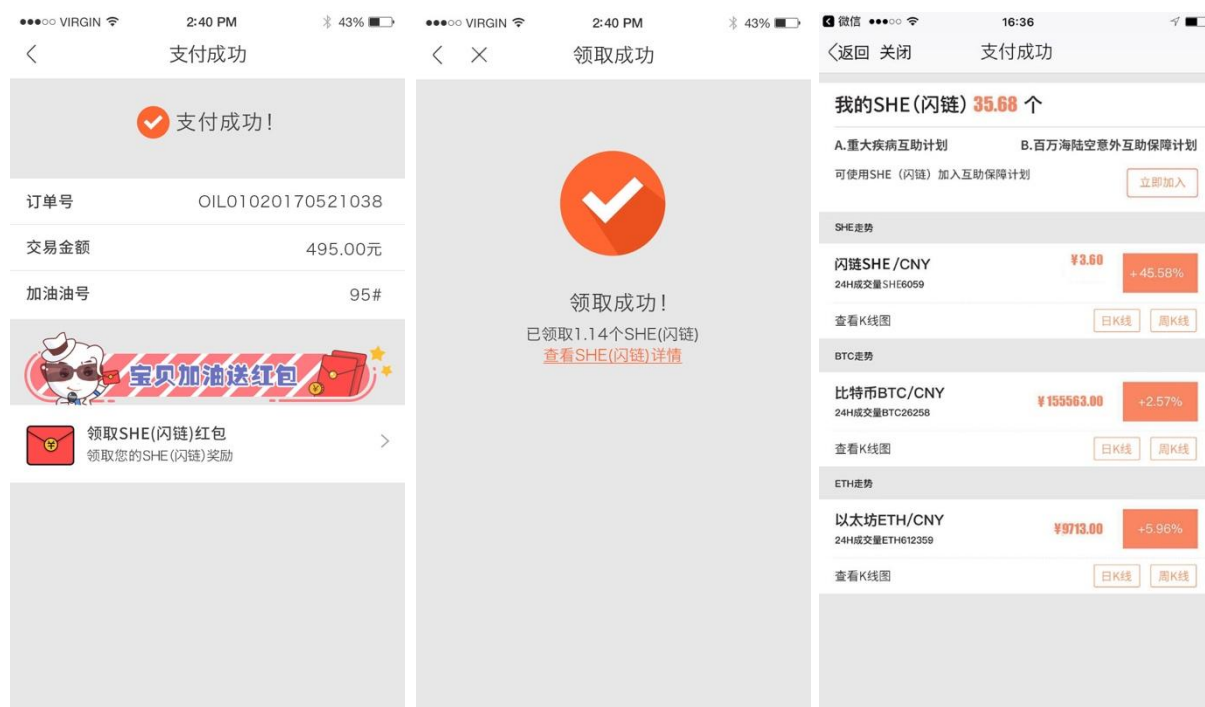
●●●○○ VIRGIN 2:40 PM 43%

支付成功

支付成功！

订单号 OIL01020170521038

交易金额 495.00元

加油油号 95#

宝贝加油送红包

领取SHE(闪链)红包
领取您的SHE(闪链)奖励

●●●○○ VIRGIN 2:40 PM 43%

领取成功

领取成功！
已领取1.14个SHE(闪链)
查看SHE(闪链)详情

微信 ●●●○○ 16:36

〈返回 关闭 支付成功

我的SHE(闪链) 35.68 个

A.重大疾病互助计划 B.百万海陆空意外互助保障计划
可使用SHE（闪链）加入互助保障计划 立即加入

SHE走势

闪链SHE/CNY ¥3.60 +45.58%
24H成交量SHE6059

查看K线图 日K线 周K线

BTC走势

比特币BTC/CNY ¥155563.00 +2.57%
24H成交量BTC26258

查看K线图 日K线 周K线

ETH走势

以太坊ETH/CNY ¥9713.00 +5.96%
24H成交量ETH612359

查看K线图 日K线 周K线